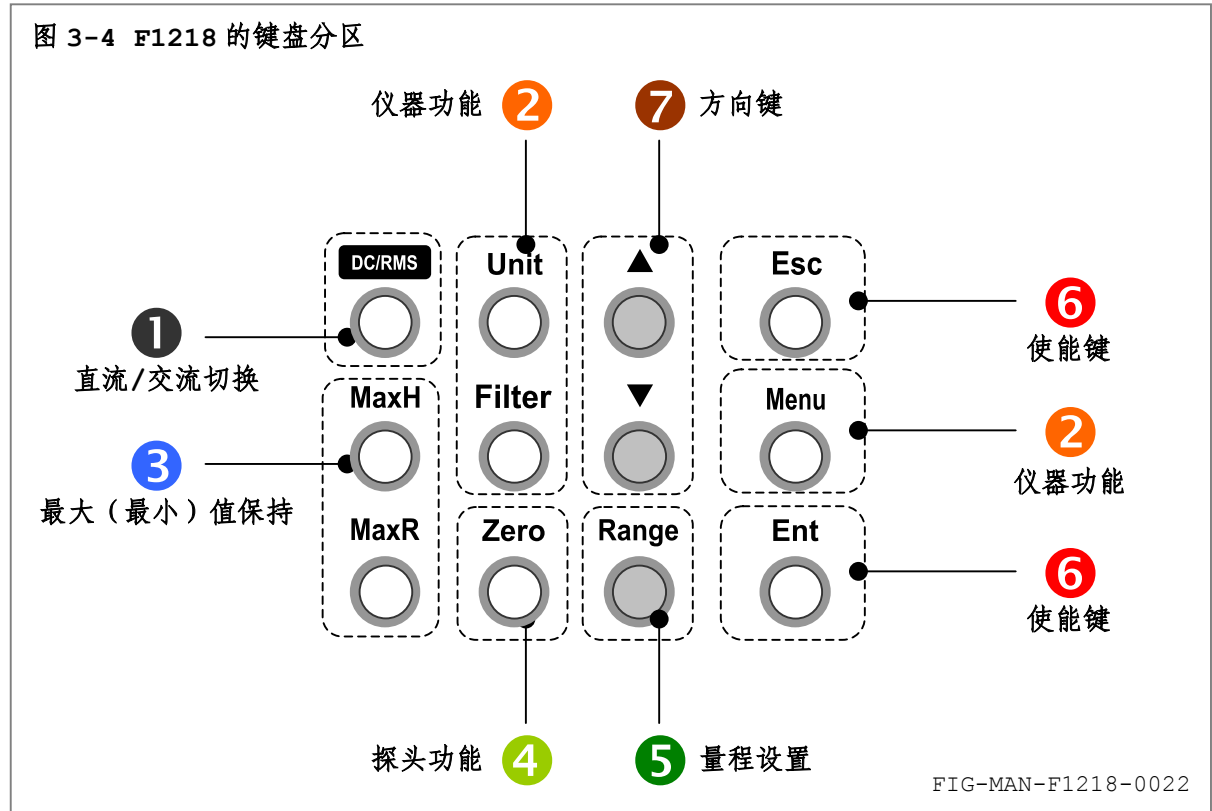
图 3-4 F1218 的键盘分区

仪器功能 2

7 方向键

DC/RMS

Unit

▲

Esc

1
直流/交流切换

6
使能键

MaxH

Filter

▼

Menu

3
最大（最小）值保持

2
仪器功能

MaxR

Zero

Range

Ent

6
使能键

探头功能 4

5 量程设置

FIG-MAN-F1218-0022